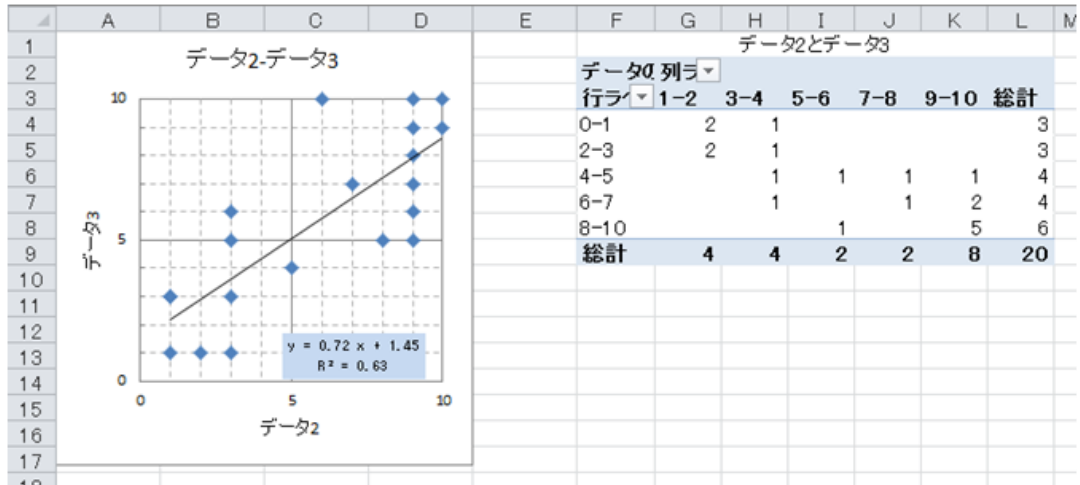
| | A | B | C | D | E | F | G | H | I | J | K | L | M |
|---|---|---|---|---|---|---|---|---|---|---|---|---|---|
| 1 | | | | | | データ2とデータ3 | | | | | | | |
| 2 | | | | | | データ( 列ラ | | | | | | | |
| 3 | | | | | | 行ラ 1−2 | | 3−4 | 5−6 | 7−8 | 9−10 | 総計 | |
| 4 | | | | | | 0−1 | 2 | 1 | | | | 3 | |
| 5 | | | | | | 2−3 | 2 | 1 | | | | 3 | |
| 6 | | | | | | 4−5 | | 1 | 1 | 1 | 1 | 4 | |
| 7 | | | | | | 6−7 | | 1 | | 1 | 2 | 4 | |
| 8 | | | | | | 8−10 | | | 1 | | 5 | 6 | |
| 9 | | | | | | 総計 | 4 | 4 | 2 | 2 | 8 | 20 | |
| 10 | | | | | | | | | | | | | |
| 11 | | | | | | | | | | | | | |
| 12 | | | | | | | | | | | | | |
| 13 | | | | | | | | | | | | | |
| 14 | | | | | | | | | | | | | |
| 15 | | | | | | | | | | | | | |
| 16 | | | | | | | | | | | | | |
| 17 | | | | | | | | | | | | | |

データ2-データ3

10
5
0
データ3

0
5
10
データ2

y = 0.72 x + 1.45
R² = 0.63